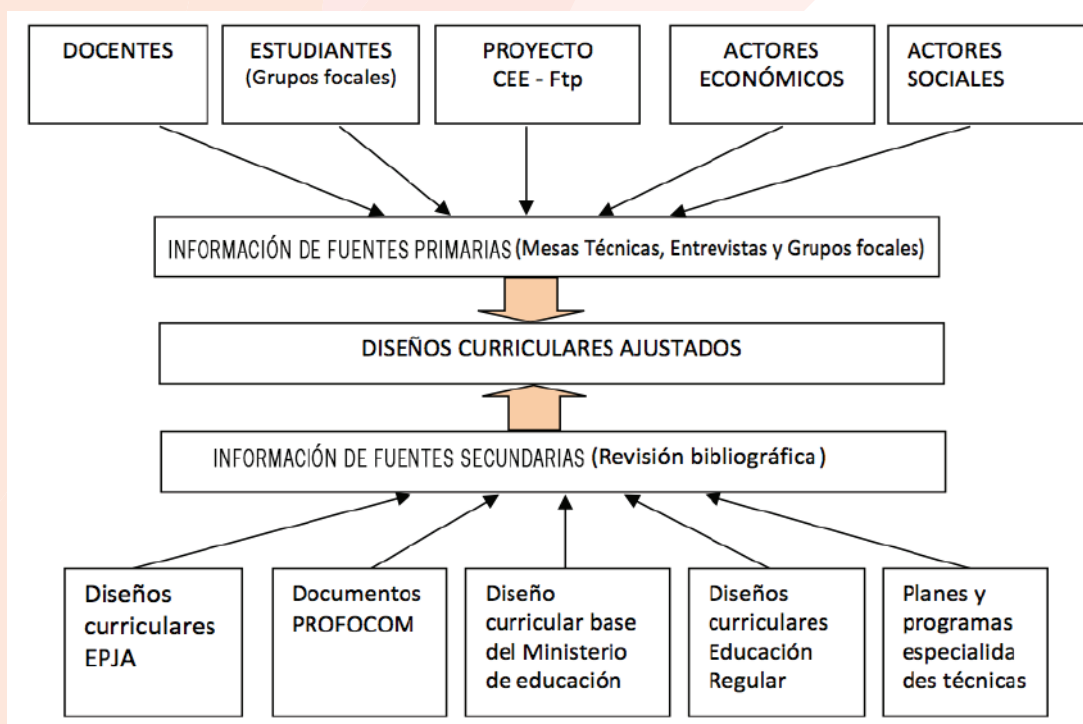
DOCENTES

ESTUDIANTES (Grupos focales)

PROYECTO CEE - Ftp

ACTORES ECONÓMICOS

ACTORES SOCIALES

INFORMACIÓN DE FUENTES PRIMARIAS (Mesas Técnicas, Entrevistas y Grupos focales)

DISEÑOS CURRICULARES AJUSTADOS

INFORMACIÓN DE FUENTES SECUNDARIAS (Revisión bibliográfica)

Diseños curriculares EPJA

Documentos PROFOCOM

Diseño curricular base del Ministerio de educación

Diseños curriculares Educación Regular

Planes y programas especialida des técnicas